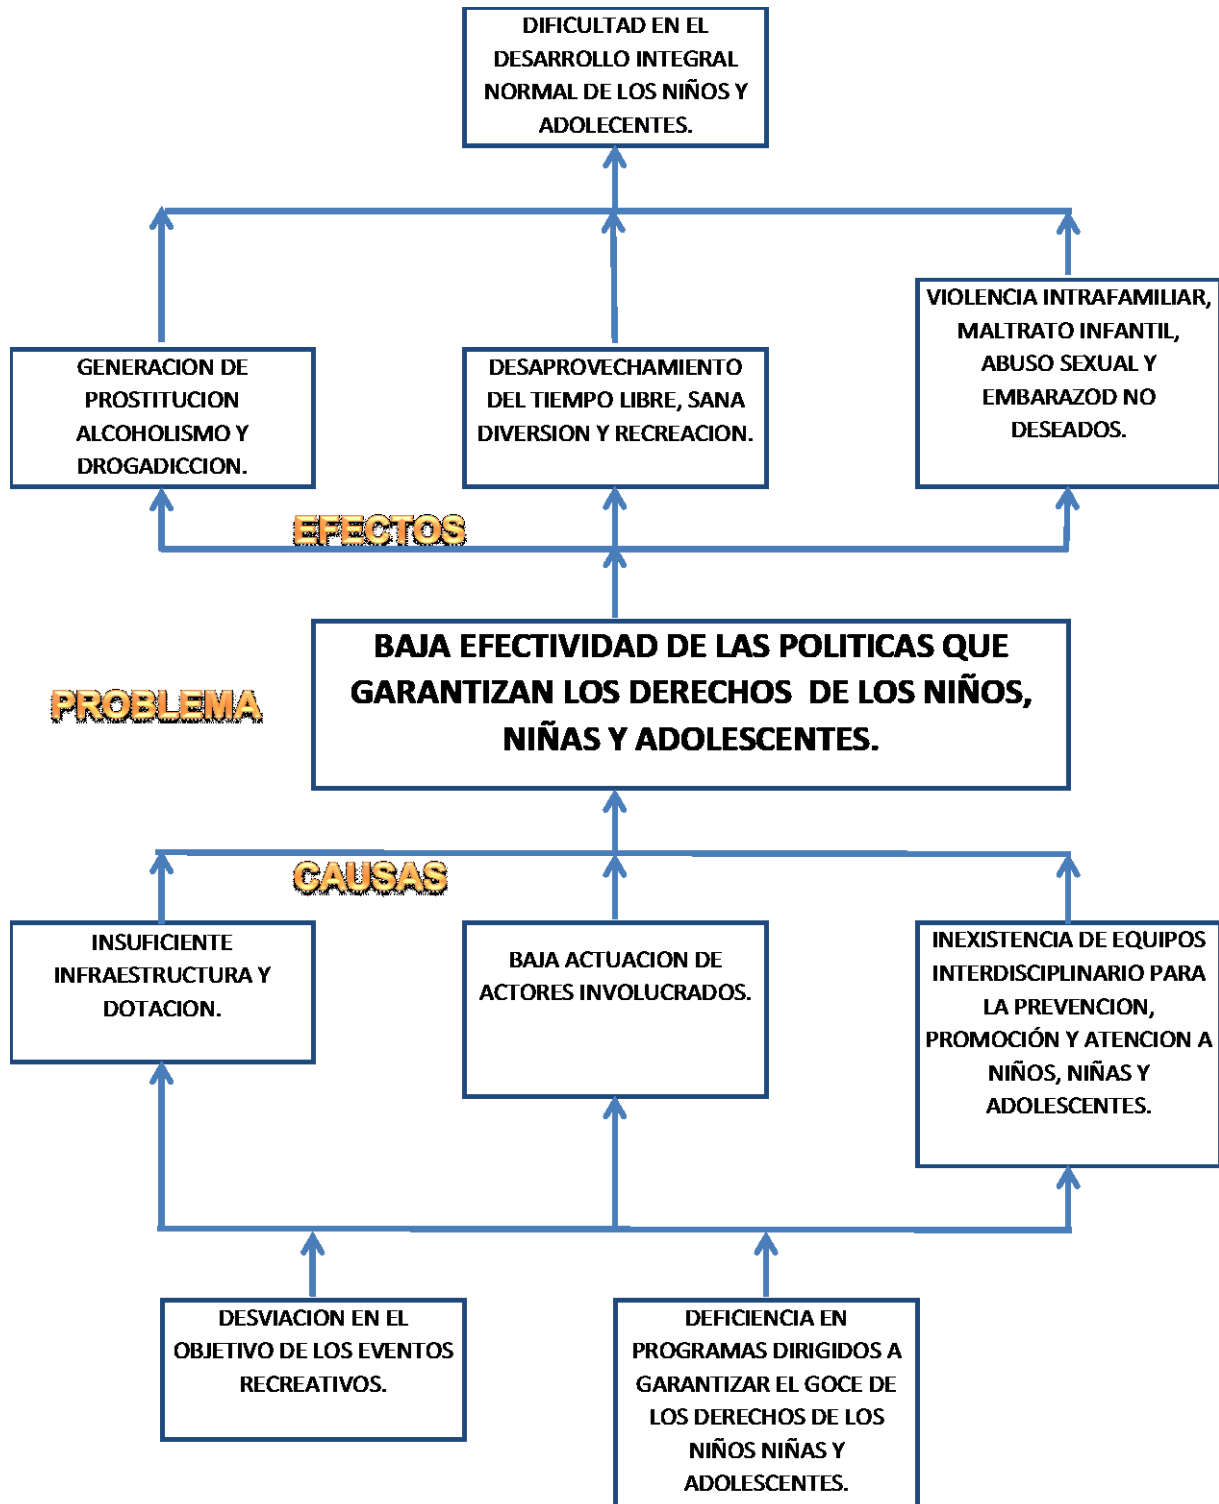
DIFICULTAD EN EL DESARROLLO INTEGRAL NORMAL DE LOS NIÑOS Y ADOLECENTES.

GENERACION DE PROSTITUCION ALCOHOLISMO Y DROGADICCION.

DESAPROVECHAMIENTO DEL TIEMPO LIBRE, SANA DIVERSION Y RECREACION.

VIOLENCIA INTRAFAMILIAR, MALTRATO INFANTIL, ABUSO SEXUAL Y EMBARAZOD NO DESEADOS.

EFECTOS

PROBLEMA

BAJA EFECTIVIDAD DE LAS POLITICAS QUE GARANTIZAN LOS DERECHOS DE LOS NIÑOS, NIÑAS Y ADOLESCENTES.

CAUSAS

INSUFICIENTE INFRAESTRUCTURA Y DOTACION.

BAJA ACTUACION DE ACTORES INVOLUCRADOS.

INEXISTENCIA DE EQUIPOS INTERDISCIPLINARIO PARA LA PREVENCION, PROMOCIÓN Y ATENCION A NIÑOS, NIÑAS Y ADOLESCENTES.

DESVIACION EN EL OBJETIVO DE LOS EVENTOS RECREATIVOS.

DEFICIENCIA EN PROGRAMAS DIRIGIDOS A GARANTIZAR EL GOCE DE LOS DERECHOS DE LOS NIÑOS NIÑAS Y ADOLESCENTES.